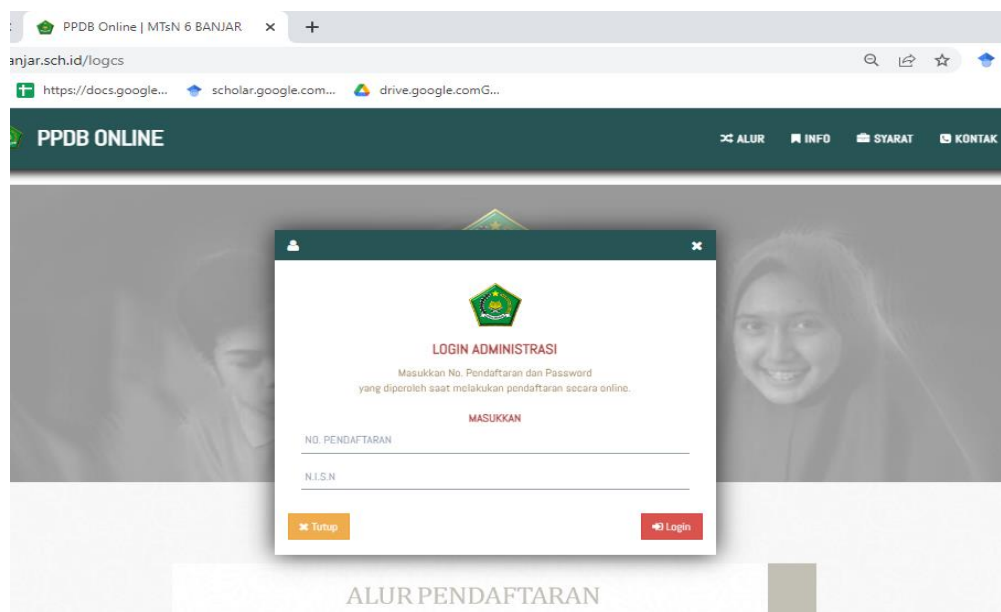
PPDB Online | MTsN 6 BANJAR ×
anjar.sch.id/logcs
https://docs.google... scholar.google.com... drive.google.comG...

PPDB ONLINE
ALUR INFO SYARAT KONTAK

×
LOGIN ADMINISTRASI
Masukkan No. Pendaftaran dan Password yang diperoleh saat melakukan pendaftaran secara online.
MASUKKAN
NO. PENDAFTARAN
N.I.S.N
Tutup
Login

ALUR PENDAFTARAN